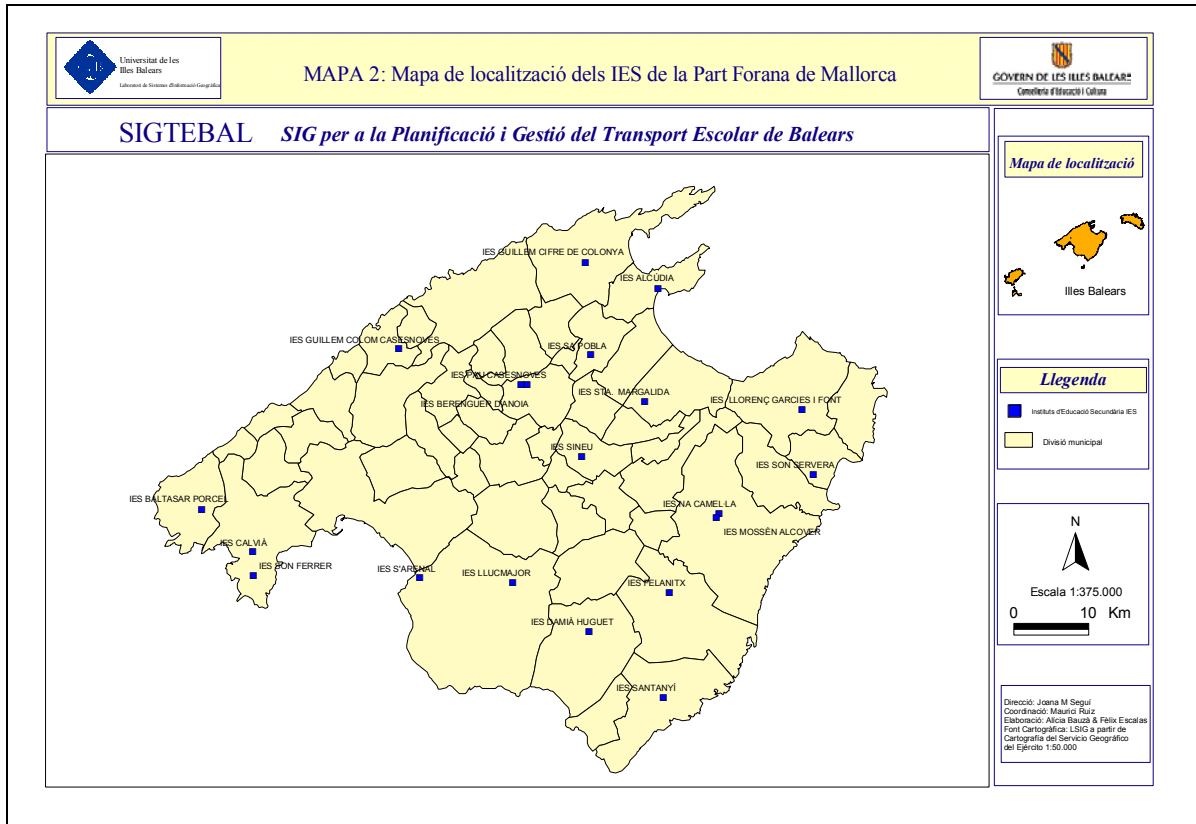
Universitat de les Illes Balears
Laboratori de Sistemes d'Informació Geogràfica

MAPA 2: Mapa de localització dels IES de la Part Forana de Mallorca

GOVERN DE LES ILLES BALEARS
Conselleria d'Educació i Cultura

SIGTEBAL *SIG per a la Planificació i Gestió del Transport Escolar de Balears*

IES GUILLEM CIFRE DE COLONYA
IES ALCÚDIA
IES GUILLEM COLOM CASESNOVES
IES SA POBLA
IES PAU CASESNOVES
IES STA. MARGALIDA
IES LLORENÇ GARCIES I FONT
IES BERENGUER D'ANOIA
IES SINEU
IES SON SERVERA
IES BALTASAR PORCEL
IES NA CAMEL·LA
IES MOSSÈN ALCOVER
IES CALVIÀ
IES SON FERRER
IES S'ARENAL
IES LLUCMAJOR
IES FELANITX
IES DAMIÀ HUGUET
IES SANTANYÍ

Mapa de localització

Illes Balears

Llegenda

Instituts d'Educació Secundària IES
Divisió municipal

N

Escala 1:375.000
0 10 Km

Direcció: Joana M Seguí
Coordinació: Maurici Ruiz
Elaboració: Alicia Bauzà & Fèlix Escalas
Font Cartogràfica: LSIG a partir de Cartografía del Servicio Geográfico del Ejército 1:50.000